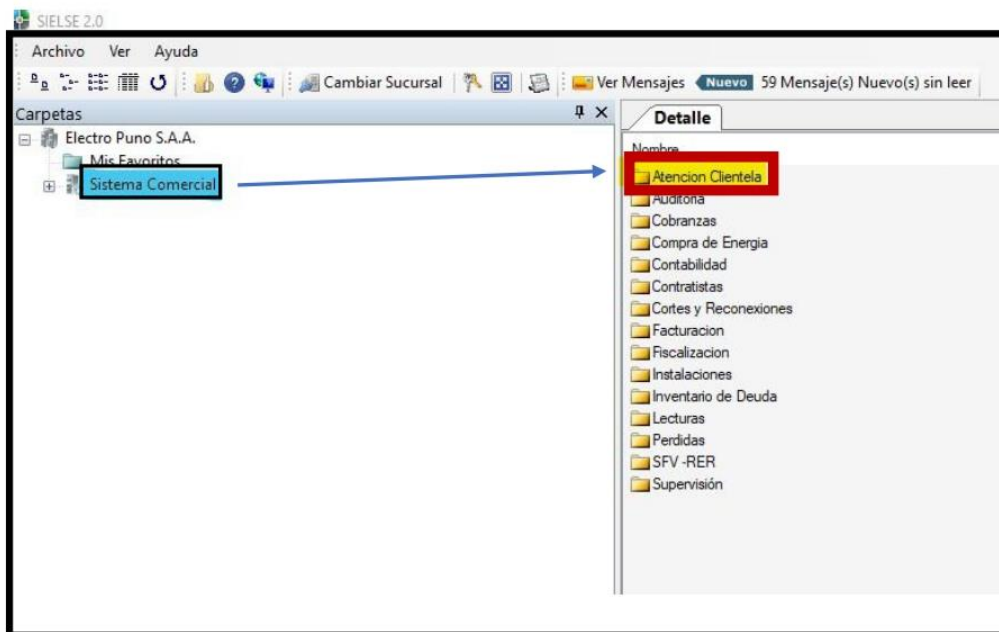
SIELSE 2.0

Archivo Ver Ayuda

Cambiar Sucursal Ver Mensajes Nuevo 59 Mensaje(s) Nuevo(s) sin leer

Carpetas

Electro Puno S.A.A.
Mis Favoritos
Sistema Comercial

Detalle

Nombre
Atencion Clientela
Auditoria
Cobranzas
Compra de Energia
Contabilidad
Contratistas
Cortes y Reconexiones
Facturacion
Fiscalizacion
Instalaciones
Inventario de Deuda
Lecturas
Perdidas
SFV -RER
Supervisión